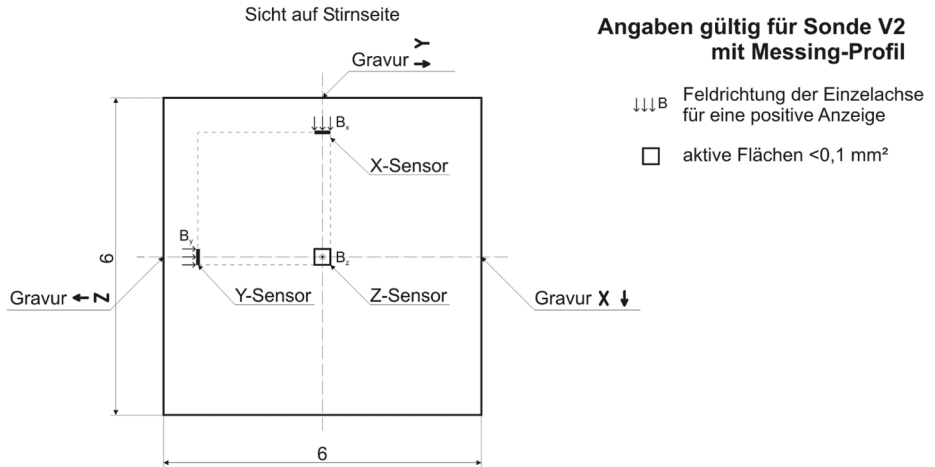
Sicht auf Stirnseite

Angaben gültig für Sonde V2
mit Messing-Profil

Gravur Y →

$B_x$

X-Sensor

↓↓↓B Feldrichtung der Einzelachse für eine positive Anzeige

□ aktive Flächen <0,1 mm²

$B_y$

$B_z$

6

Gravur ← Z

Y-Sensor

Z-Sensor

Gravur X ↓

6